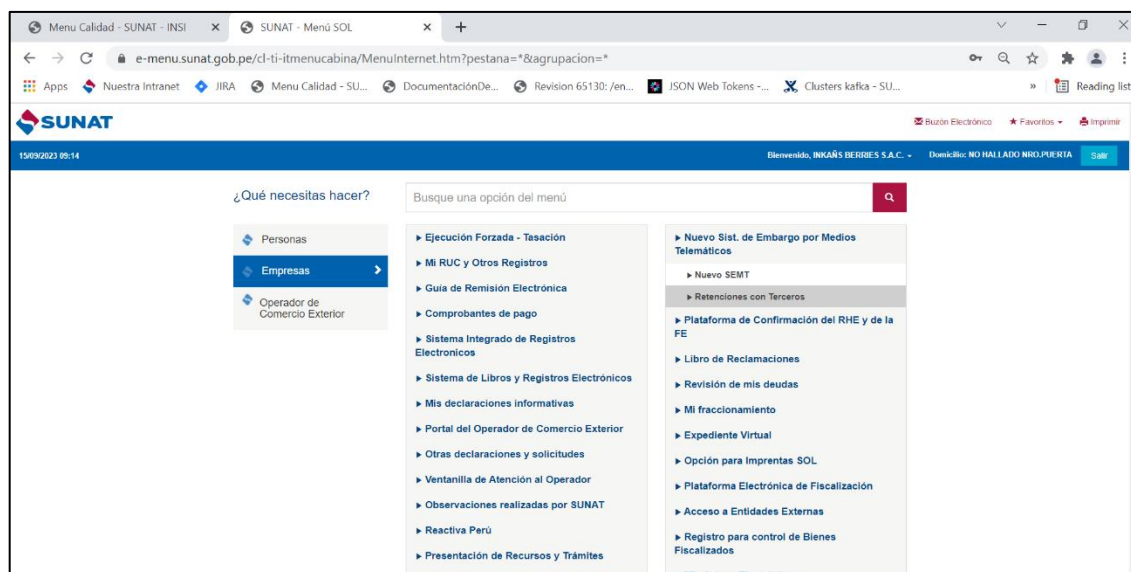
Menu Calidad - SUNAT - INSI ×
SUNAT - Menú SOL ×
+

e-menu.sunat.gob.pe/cl-ti-itmenucabina/MenuInternet.htm?pestana=*&agrupacion=*

Apps Nuestra Intranet JIRA Menu Calidad - SU... DocumentaciónDe... Revision 65130: /en... JSON Web Tokens -... Clusters kafka - SU... » Reading list

SUNAT

Buzón Electrónico ★ Favoritos Imprimir

15/09/2023 09:14

Bienvenido, INKAÑS BERRIES S.A.C. Domicilio: NO HALLADO NRO.PUERTA Salir

¿Qué necesitas hacer?

Busque una opción del menú

Personas
Empresas
Operador de Comercio Exterior

▸ Ejecución Forzada - Tasación
▸ Mi RUC y Otros Registros
▸ Guía de Remisión Electrónica
▸ Comprobantes de pago
▸ Sistema Integrado de Registros Electronicos
▸ Sistema de Libros y Registros Electrónicos
▸ Mis declaraciones informativas
▸ Portal del Operador de Comercio Exterior
▸ Otras declaraciones y solicitudes
▸ Ventanilla de Atención al Operador
▸ Observaciones realizadas por SUNAT
▸ Reactiva Perú
▸ Presentación de Recursos y Trámites

▸ Nuevo Sist. de Embargo por Medios Telemáticos
▸ Nuevo SEMT
▸ Retenciones con Terceros
▸ Plataforma de Confirmación del RHE y de la FE
▸ Libro de Reclamaciones
▸ Revisión de mis deudas
▸ Mi fraccionamiento
▸ Expediente Virtual
▸ Opción para Imprentas SOL
▸ Plataforma Electrónica de Fiscalización
▸ Acceso a Entidades Externas
▸ Registro para control de Bienes Fiscalizados